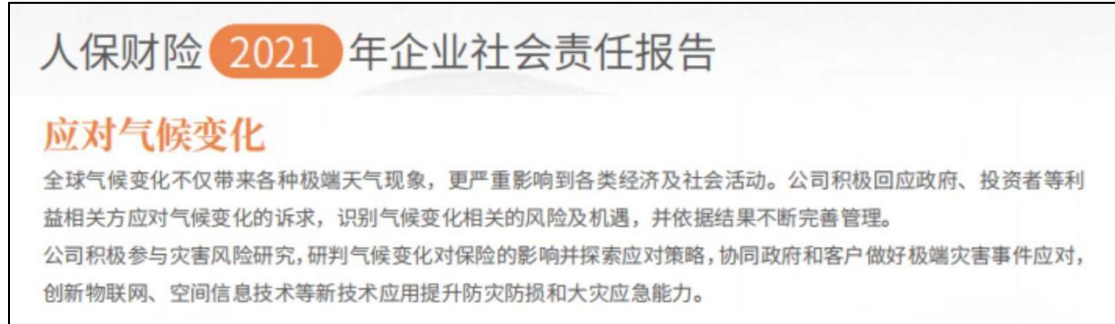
人保财险 2021 年企业社会责任报告

应对气候变化

全球气候变化不仅带来各种极端天气现象，更严重影响到各类经济及社会活动。公司积极回应政府、投资者等利益相关方应对气候变化的诉求，识别气候变化相关的风险及机遇，并依据结果不断完善管理。
公司积极参与灾害风险研究，研判气候变化对保险的影响并探索应对策略，协同政府和客户做好极端灾害事件应对，创新物联网、空间信息技术等新技术应用提升防灾防损和大灾应急能力。